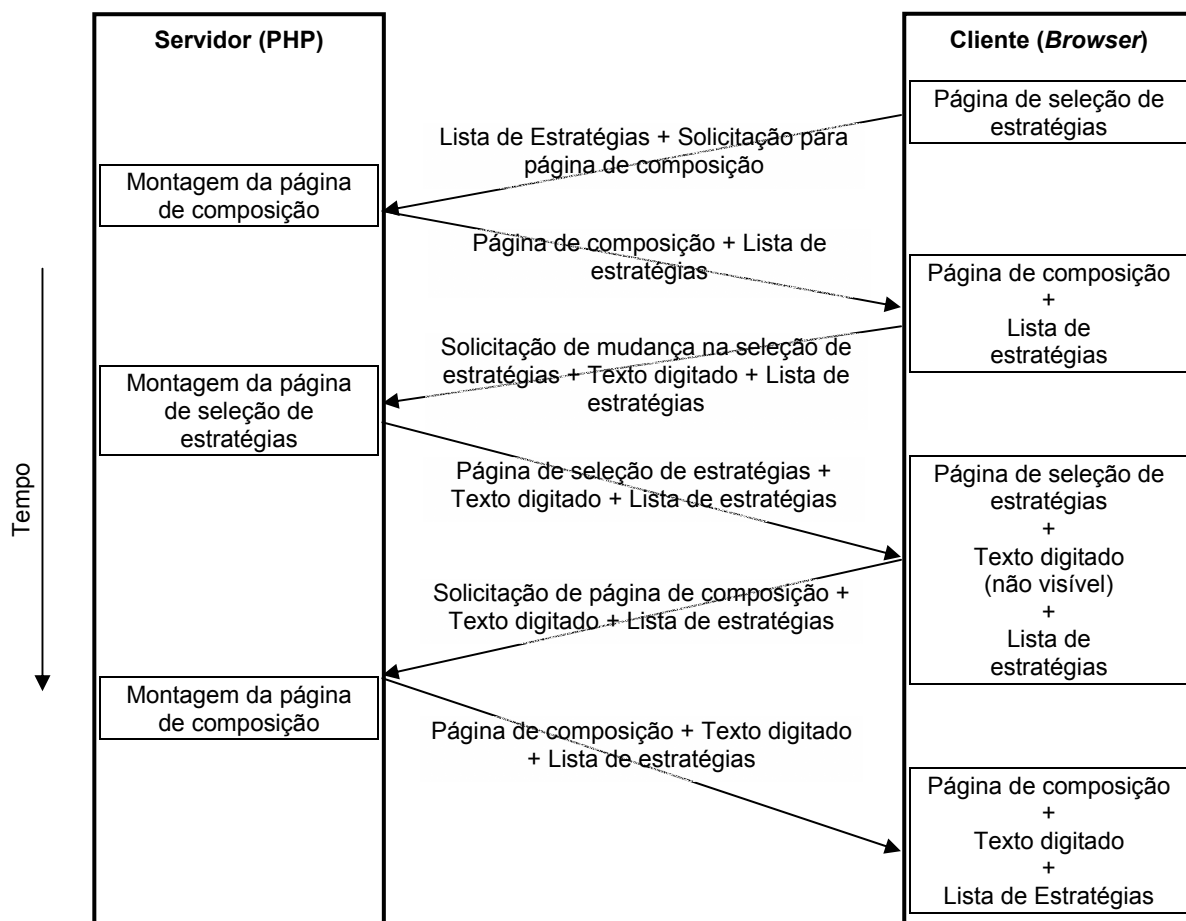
Servidor (PHP)

Cliente (*Browser*)

Página de seleção de estratégias

Lista de Estratégias + Solicitação para página de composição

Montagem da página de composição

Página de composição + Lista de estratégias

Página de composição + Lista de estratégias

Solicitação de mudança na seleção de estratégias + Texto digitado + Lista de estratégias

Montagem da página de seleção de estratégias

Tempo

Página de seleção de estratégias + Texto digitado + Lista de estratégias

Página de seleção de estratégias + Texto digitado (não visível) + Lista de estratégias

Solicitação de página de composição + Texto digitado + Lista de estratégias

Montagem da página de composição

Página de composição + Texto digitado + Lista de estratégias

Página de composição + Texto digitado + Lista de Estratégias